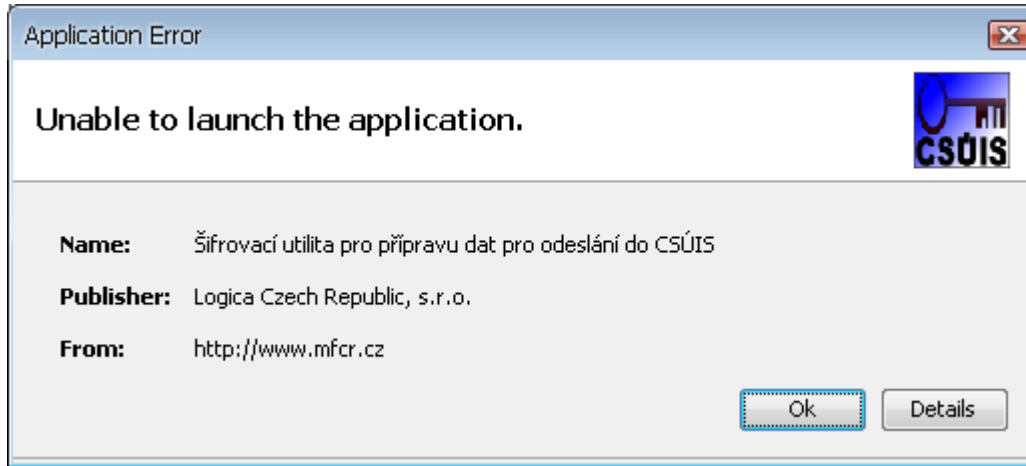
Application Error

Unable to launch the application.

CSÚIS

Name: Šifrovací utilita pro přípravu dat pro odeslání do CSÚIS

Publisher: Logica Czech Republic, s.r.o.

From: http://www.mfcr.cz

Ok Details